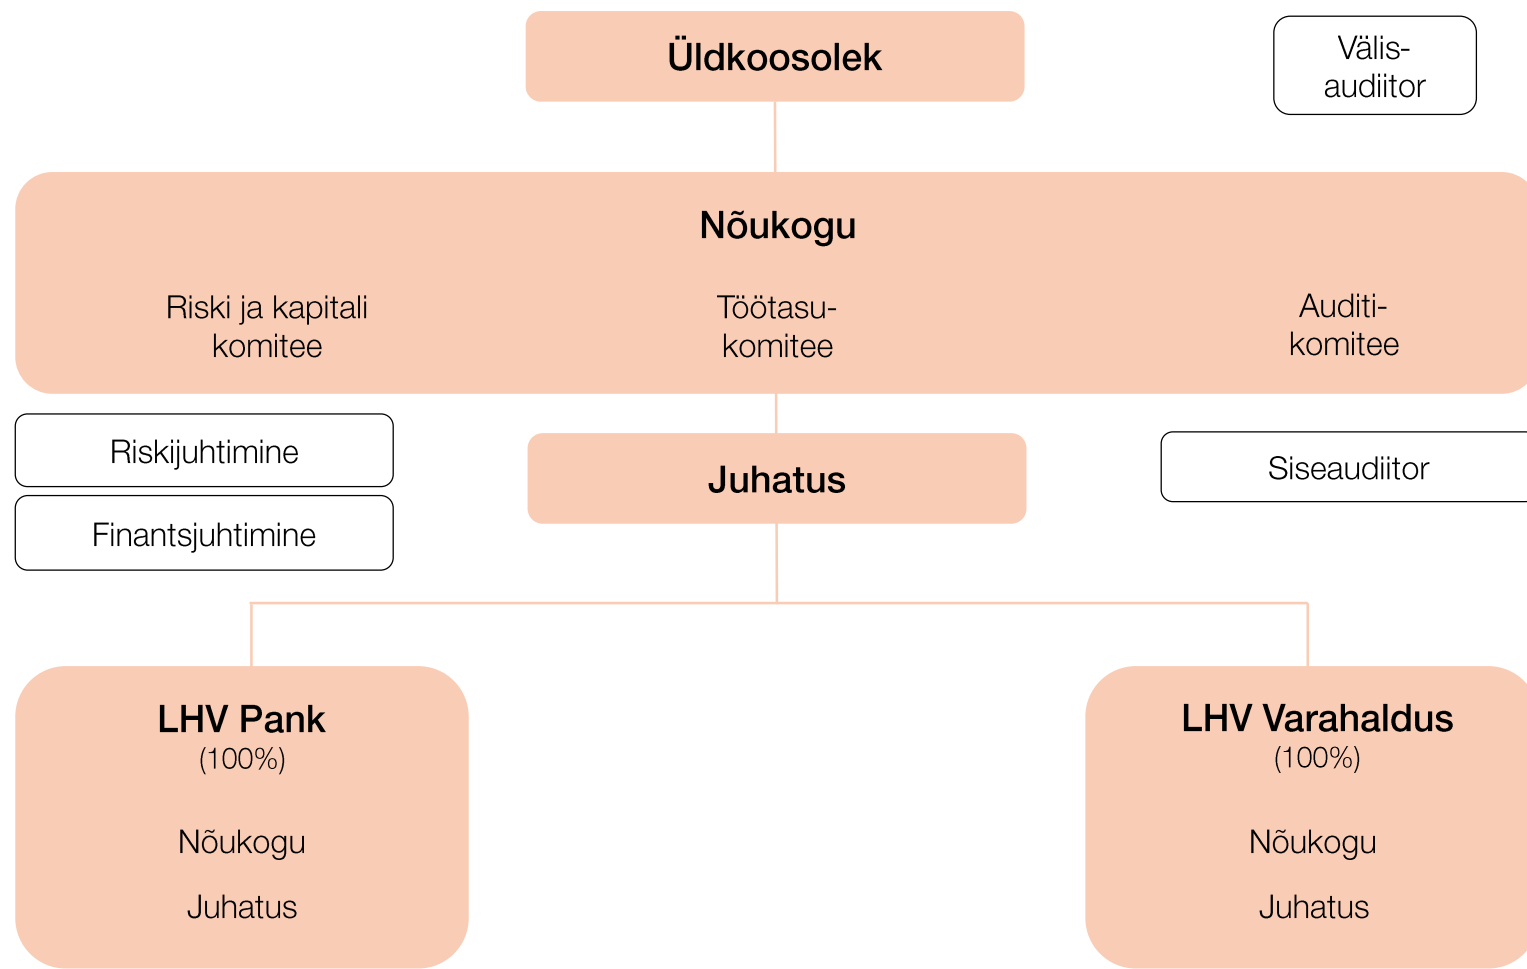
Üldkoosolek

Välis-audiitor

Nõukogu

Riski ja kapitali komitee

Töötasu-komitee

Auditi-komitee

Riskijuhtimine

Finantsjuhtimine

Juhatus

Siseaudiitor

LHV Pank
(100%)

Nõukogu

Juhatus

LHV Varahaldus
(100%)

Nõukogu

Juhatus